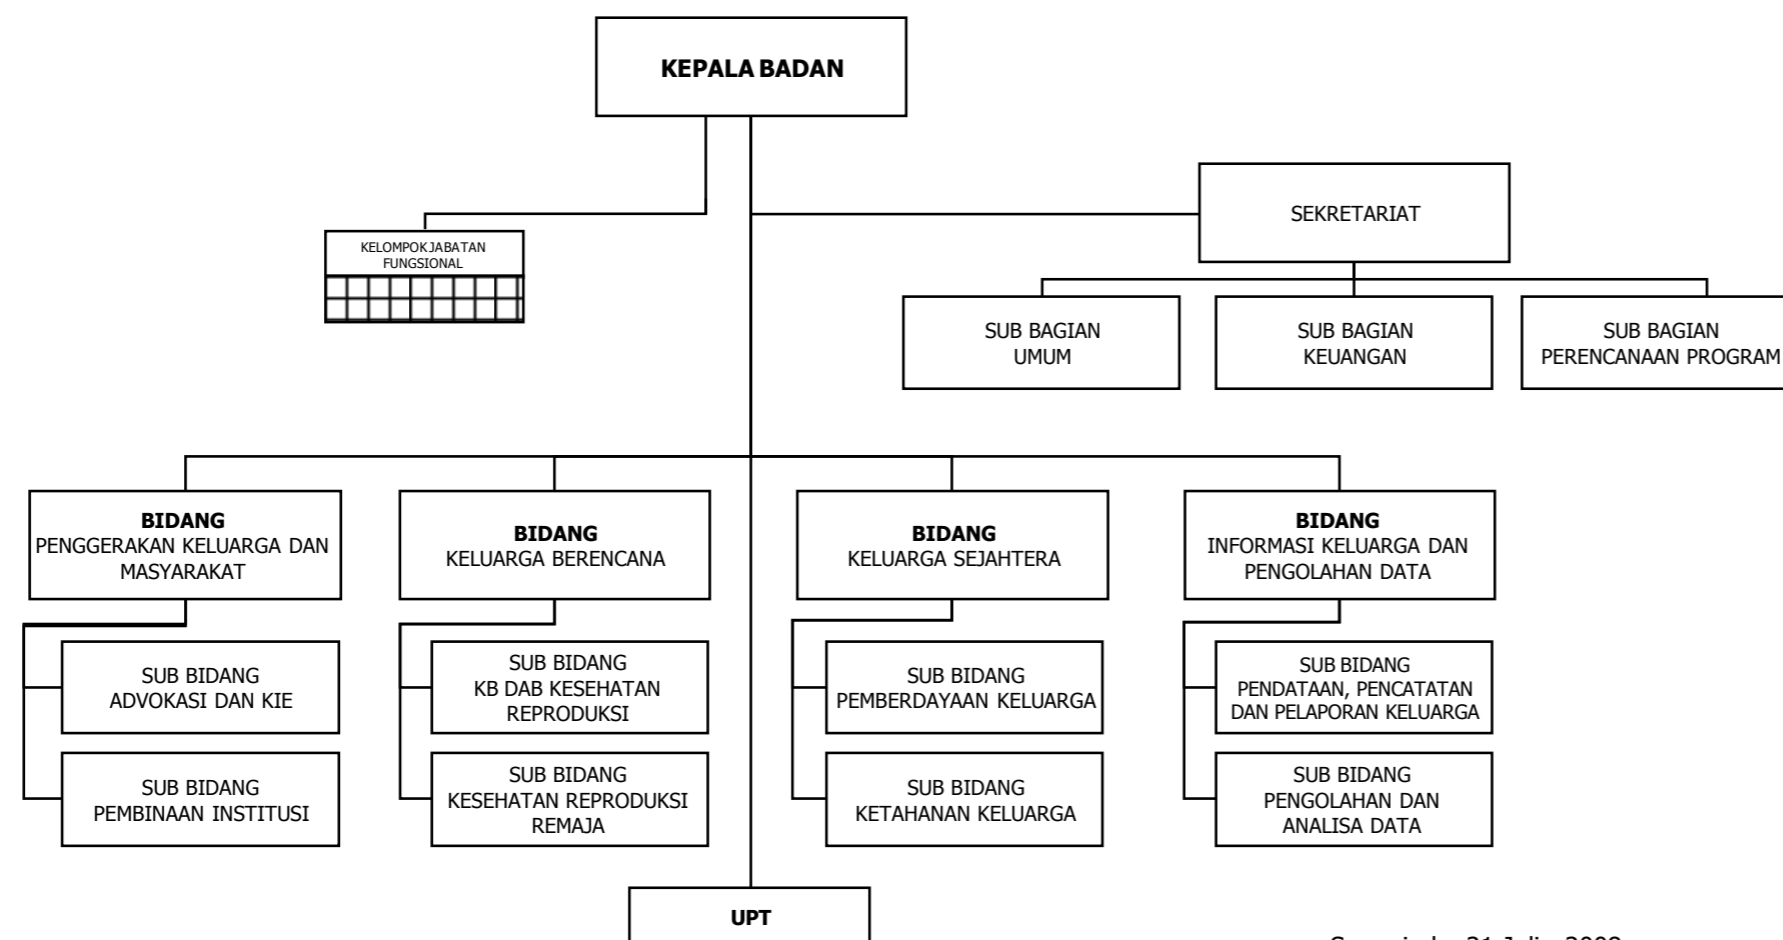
KEPALA BADAN

KELOMPOK JABATAN FUNGSIONAL

SEKRETARIAT

SUB BAGIAN UMUM

SUB BAGIAN KEUANGAN

SUB BAGIAN PERENCANAAN PROGRAM

**BIDANG**
PENGGERAKAN KELUARGA DAN MASYARAKAT

SUB BIDANG ADVOKASI DAN KIE

SUB BIDANG PEMBINAAN INSTITUSI

**BIDANG**
KELUARGA BERENCANA

SUB BIDANG KB DAB KESEHATAN REPRODUKSI

SUB BIDANG KESEHATAN REPRODUKSI REMAJA

**BIDANG**
KELUARGA SEJAHTERA

SUB BIDANG PEMBERDAYAAN KELUARGA

SUB BIDANG KETAHANAN KELUARGA

**BIDANG**
INFORMASI KELUARGA DAN PENGOLAHAN DATA

SUB BIDANG PENDATAAN, PENCATATAN DAN PELAPORAN KELUARGA

SUB BIDANG PENGOLAHAN DAN ANALISA DATA

UPT

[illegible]